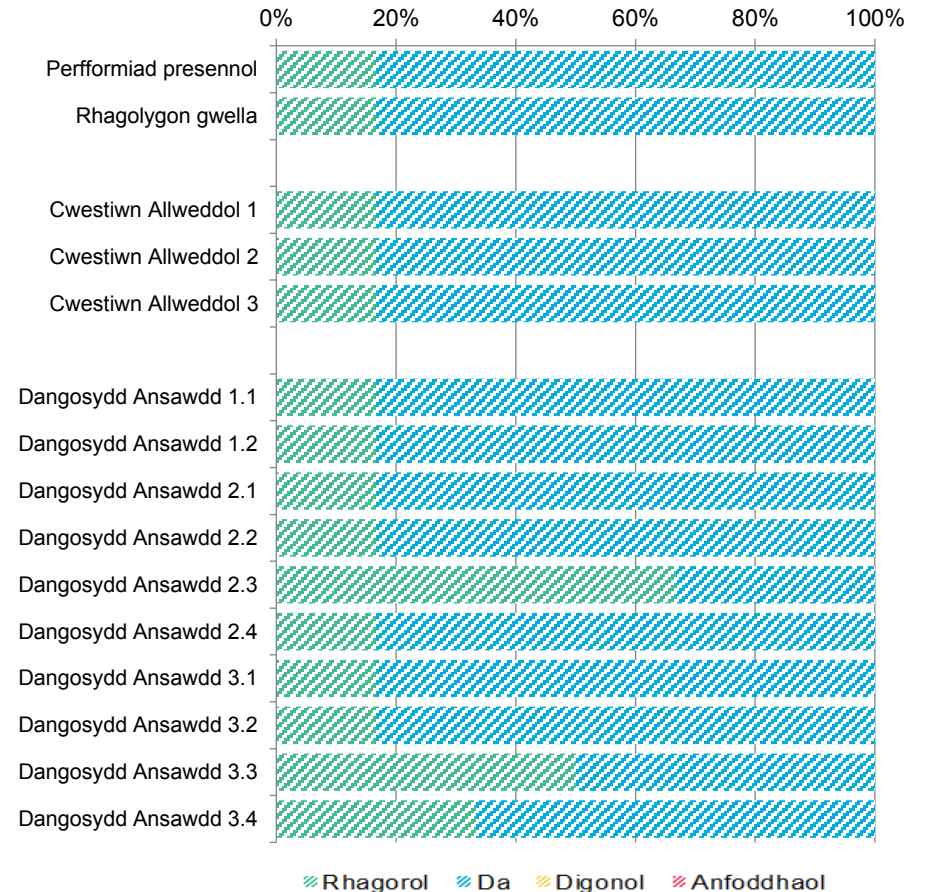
0% 20% 40% 60% 80% 100%

Perfformiad presennol
Rhagolygon gwella

Cwestiwn Allweddol 1
Cwestiwn Allweddol 2
Cwestiwn Allweddol 3

Dangosydd Ansawdd 1.1
Dangosydd Ansawdd 1.2
Dangosydd Ansawdd 2.1
Dangosydd Ansawdd 2.2
Dangosydd Ansawdd 2.3
Dangosydd Ansawdd 2.4
Dangosydd Ansawdd 3.1
Dangosydd Ansawdd 3.2
Dangosydd Ansawdd 3.3
Dangosydd Ansawdd 3.4

Rhagorol Da Digonol Anfoddhaol